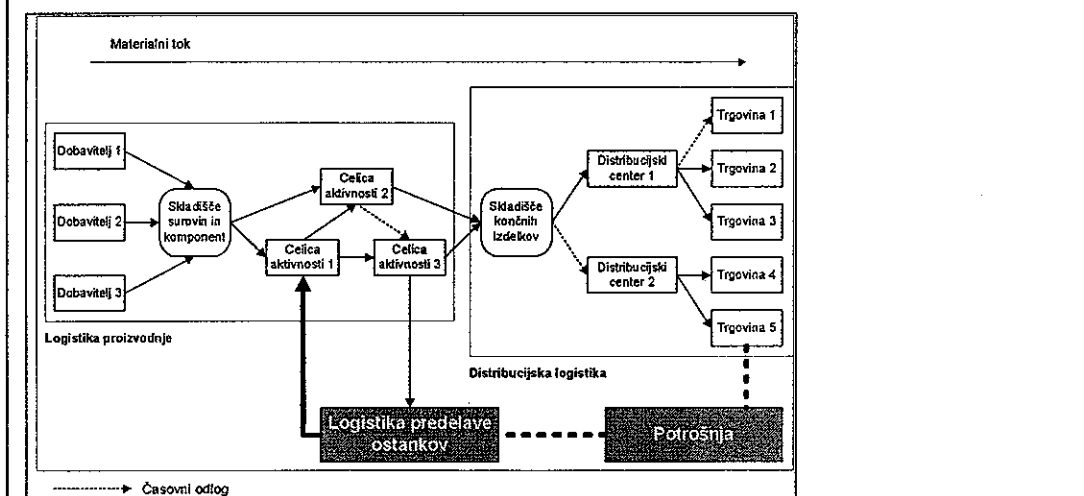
Materialni tok

Dobavitelj 1

Dobavitelj 2

Dobavitelj 3

Skladišče surovin in komponent

Celica aktivnosti 1

Celica aktivnosti 2

Celica aktivnosti 3

Skladišče končnih izdelkov

Distribucijski center 1

Distribucijski center 2

Trgovina 1

Trgovina 2

Trgovina 3

Trgovina 4

Trgovina 5

Logistika proizvodnje

Distribucijska logistika

Logistika predelave ostankov

Potrošnja

Časovni odlog